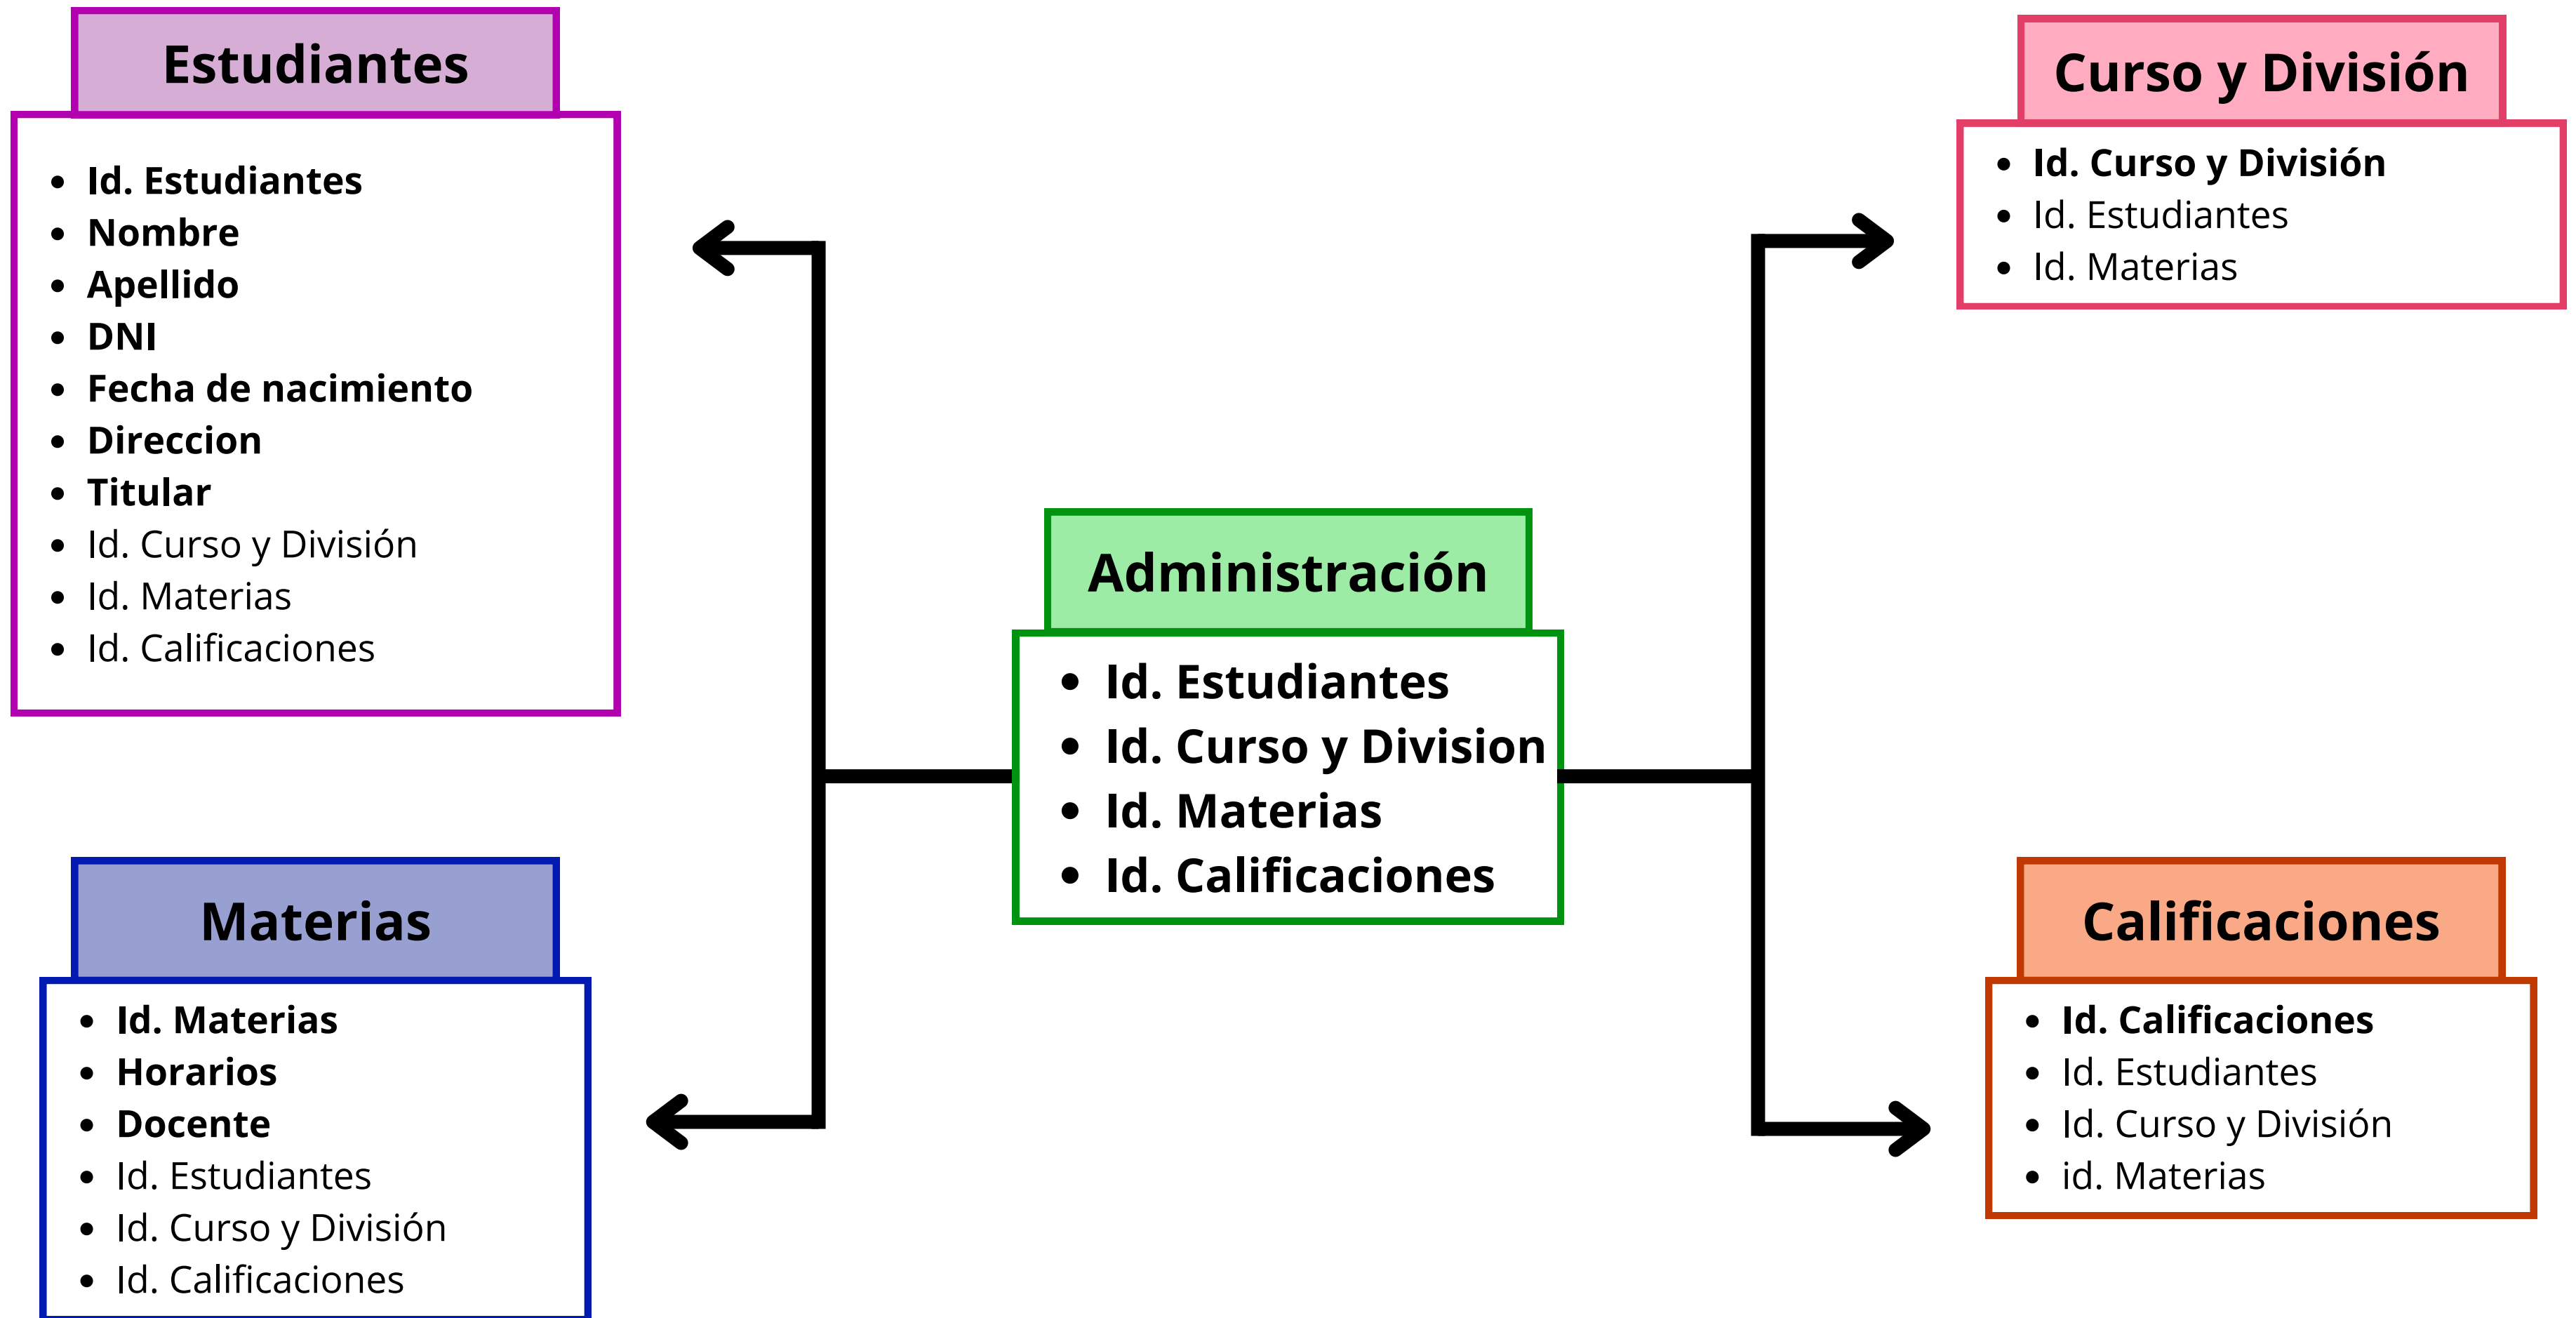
Estudiantes

- Id. Estudiantes
- Nombre
- Apellido
- DNI
- Fecha de nacimiento
- Direccion
- Titular
- Id. Curso y División
- Id. Materias
- Id. Calificaciones

Curso y División

- Id. Curso y División
- Id. Estudiantes
- Id. Materias

Administración

- Id. Estudiantes
- Id. Curso y Division
- Id. Materias
- Id. Calificaciones

Materias

- Id. Materias
- Horarios
- Docente
- Id. Estudiantes
- Id. Curso y División
- Id. Calificaciones

Calificaciones

- Id. Calificaciones
- Id. Estudiantes
- Id. Curso y División
- id. Materias